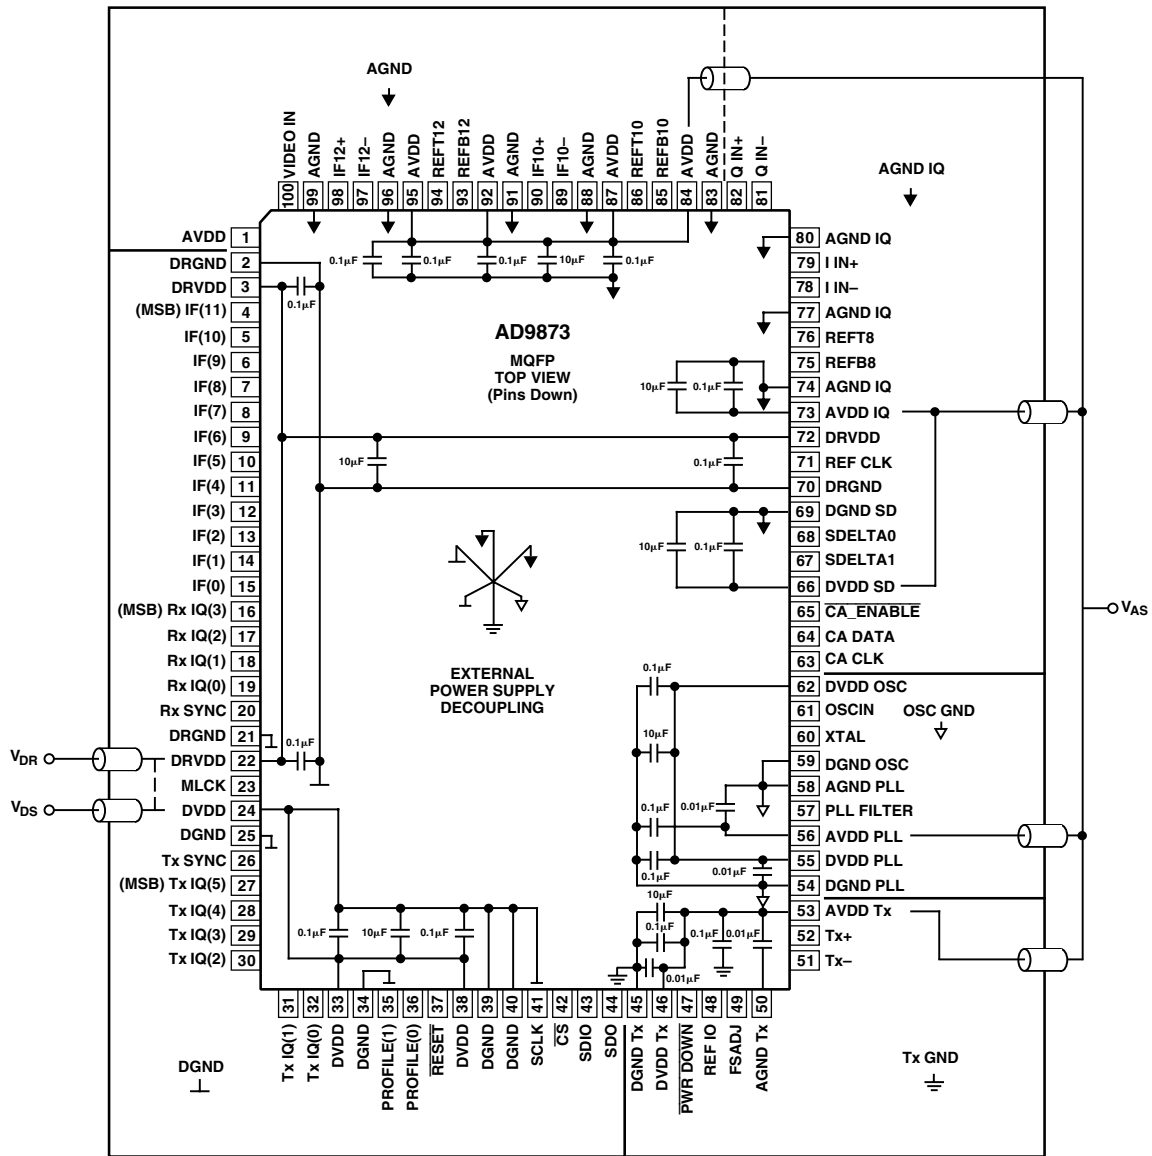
AGND

100 VIDEO IN
99 AGND
98 IF12+
97 IF12–
96 AGND
95 AVDD
94 REFT12
93 REFB12
92 AVDD
91 AGND
90 IF10+
89 IF10–
88 AGND
87 AVDD
86 REFT10
85 REFB10
84 AVDD
83 AGND
82 Q IN+
81 Q IN–

AGND IQ

0.1μF 0.1μF 0.1μF 10μF 0.1μF

AVDD 1
DRGND 2
DRVDD 3
0.1μF
(MSB) IF(11) 4
IF(10) 5
IF(9) 6
IF(8) 7
IF(7) 8
IF(6) 9
IF(5) 10
IF(4) 11
IF(3) 12
IF(2) 13
IF(1) 14
IF(0) 15
(MSB) Rx IQ(3) 16
Rx IQ(2) 17
Rx IQ(1) 18
Rx IQ(0) 19
Rx SYNC 20
DRGND 21
$V_{DR}$ DRVDD 22
0.1μF
MLCK 23
$V_{DS}$ DVDD 24
DGND 25
Tx SYNC 26
(MSB) Tx IQ(5) 27
Tx IQ(4) 28
Tx IQ(3) 29
Tx IQ(2) 30

AD9873
MQFP
TOP VIEW
(Pins Down)

10μF

EXTERNAL
POWER SUPPLY
DECOUPLING

80 AGND IQ
79 I IN+
78 I IN–
77 AGND IQ
76 REFT8
75 REFB8
10μF 0.1μF
74 AGND IQ
73 AVDD IQ
72 DRVDD
0.1μF
71 REF CLK
70 DRGND
69 DGND SD
10μF 0.1μF
68 SDELTA0
67 SDELTA1
66 DVDD SD
65 $\overline{CA\_ENABLE}$
64 CA DATA
63 CA CLK
0.1μF
62 DVDD OSC
61 OSCIN
OSC GND
10μF
60 XTAL
59 DGND OSC
58 AGND PLL
0.1μF 0.01μF
57 PLL FILTER
56 AVDD PLL
55 DVDD PLL
0.01μF
54 DGND PLL
10μF
53 AVDD Tx
0.1μF 0.1μF 0.01μF
52 Tx+
0.01μF
51 Tx–

$V_{AS}$

0.1μF 10μF 0.1μF

31 Tx IQ(1)
32 Tx IQ(0)
33 DVDD
34 DGND
35 PROFILE(1)
36 PROFILE(0)
37 $\overline{RESET}$
38 DVDD
39 DGND
40 DGND
41 SCLK
42 $\overline{CS}$
43 SDIO
44 SDO
45 DGND Tx
46 DVDD Tx
47 $\overline{PWR\ DOWN}$
48 REF IO
49 FSADJ
50 AGND Tx

DGND

Tx GND